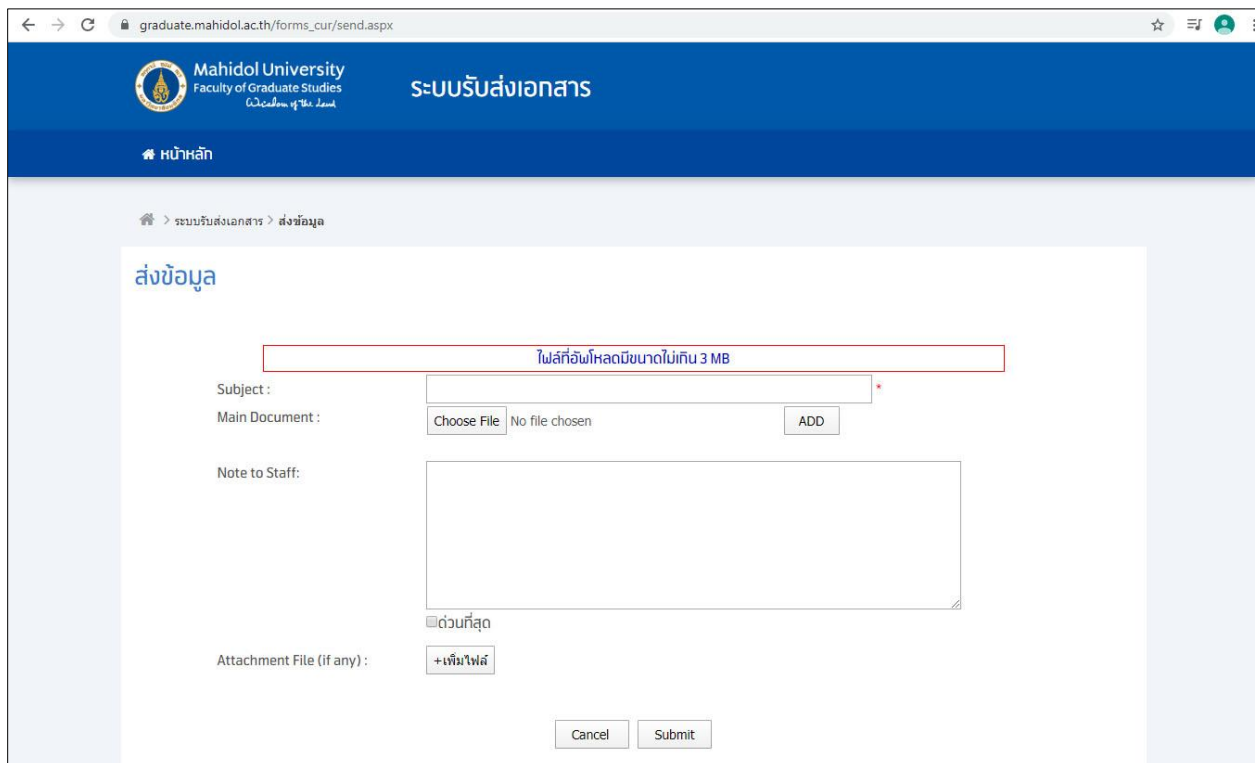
graduate.mahidol.ac.th/forms_cur/send.aspx

Mahidol University
Faculty of Graduate Studies
Wisdom of the Land

ระบบรับส่งเอกสาร

หน้าหลัก

> ระบบรับส่งเอกสาร > ส่งข้อมูล

ส่งข้อมูล

ไฟล์ที่อัพโหลดมีขนาดไม่เกิน 3 MB

Subject : *

Main Document : Choose File No file chosen ADD

Note to Staff:

ด่วนที่สุด

Attachment File (if any) : +เพิ่มไฟล์

Cancel Submit